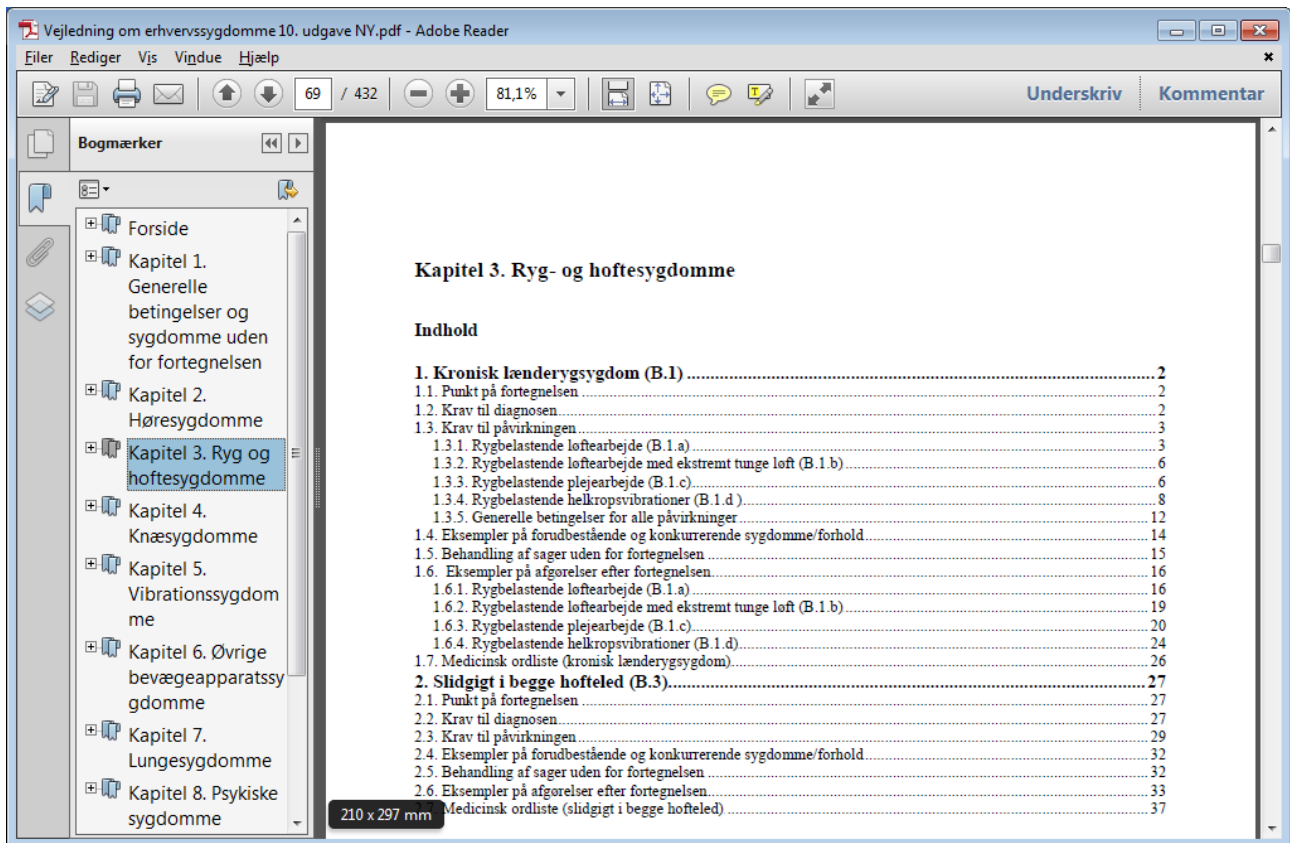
Vejledning om erhvervssygdomme 10. udgave NY.pdf - Adobe Reader

Filer Rediger Vis Vindue Hjælp

69 / 432 81,1% Underskriv Kommentar

Bogmærker

Forside
Kapitel 1. Generelle betingelser og sygdomme uden for fortegnelsen
Kapitel 2. Høresygdomme
Kapitel 3. Ryg og hoftesygdomme
Kapitel 4. Knæsygdomme
Kapitel 5. Vibrationssygdomme
Kapitel 6. Øvrige bevægeapparatssygdomme
Kapitel 7. Lungesygdomme
Kapitel 8. Psykiske sygdomme

Kapitel 3. Ryg- og hoftesygdomme

Indhold

1. Kronisk lænderygsygdom (B.1) .......... 2
1.1. Punkt på fortegnelsen .......... 2
1.2. Krav til diagnosen .......... 2
1.3. Krav til påvirkningen .......... 3
1.3.1. Rygbelastende løftearbejde (B.1.a) .......... 3
1.3.2. Rygbelastende løftearbejde med ekstremt tunge løft (B.1.b) .......... 6
1.3.3. Rygbelastende plejearbejde (B.1.c) .......... 6
1.3.4. Rygbelastende helkropsvibrationer (B.1.d ) .......... 8
1.3.5. Generelle betingelser for alle påvirkninger .......... 12
1.4. Eksempler på forudbestående og konkurrerende sygdomme/forhold .......... 14
1.5. Behandling af sager uden for fortegnelsen .......... 15
1.6. Eksempler på afgørelser efter fortegnelsen .......... 16
1.6.1. Rygbelastende løftearbejde (B.1.a) .......... 16
1.6.2. Rygbelastende løftearbejde med ekstremt tunge løft (B.1.b) .......... 19
1.6.3. Rygbelastende plejearbejde (B.1.c) .......... 20
1.6.4. Rygbelastende helkropsvibrationer (B.1.d) .......... 24
1.7. Medicinsk ordliste (kronisk lænderygsygdom) .......... 26
2. Slidgigt i begge hofteled (B.3) .......... 27
2.1. Punkt på fortegnelsen .......... 27
2.2. Krav til diagnosen .......... 27
2.3. Krav til påvirkningen .......... 29
2.4. Eksempler på forudbestående og konkurrerende sygdomme/forhold .......... 32
2.5. Behandling af sager uden for fortegnelsen .......... 32
2.6. Eksempler på afgørelser efter fortegnelsen .......... 33
2.7. Medicinsk ordliste (slidgigt i begge hofteled) .......... 37

210 x 297 mm